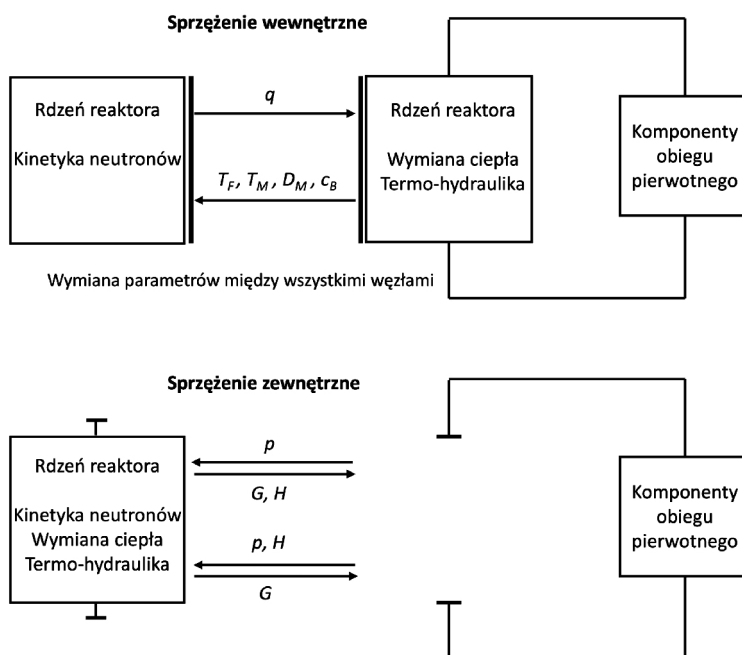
Sprzężenie wewnętrzne

Rdzeń reaktora

Kinetyka neutronów

$q$

$T_F$, $T_M$, $D_M$, $c_B$

Rdzeń reaktora

Wymiana ciepła
Termo-hydraulika

Komponenty obiegu pierwotnego

Wymiana parametrów między wszystkimi węzłami

Sprzężenie zewnętrzne

Rdzeń reaktora

Kinetyka neutronów
Wymiana ciepła
Termo-hydraulika

$p$

$G$, $H$

$p$, $H$

$G$

Komponenty obiegu pierwotnego